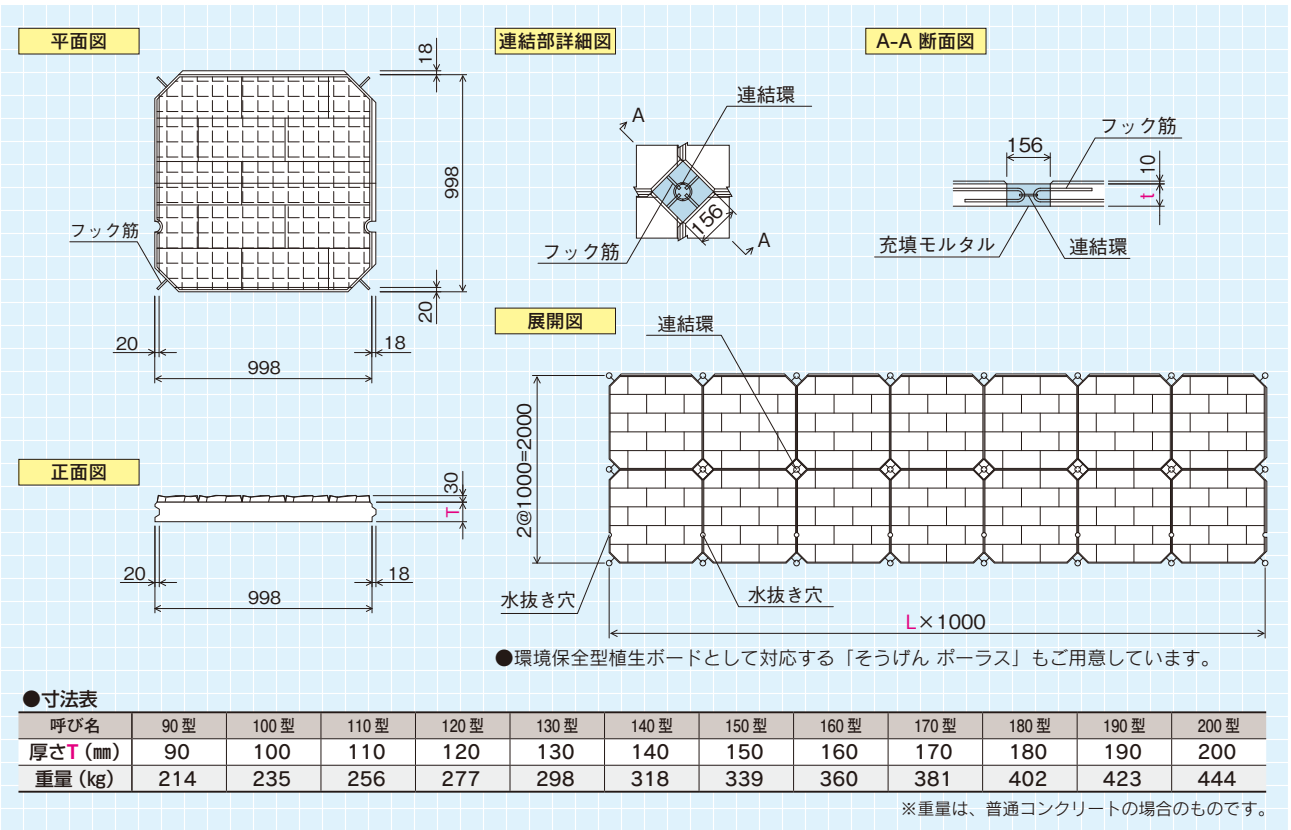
平面図

18

998

フック筋

20

20

18

998

連結部詳細図

A

連結環

156

フック筋

A

A-A 断面図

フック筋

156

10

t

充填モルタル

連結環

展開図

連結環

2@1000=2000

水抜き穴

水抜き穴

L×1000

正面図

30

T

20

998

18

●環境保全型植生ボードとして対応する「そうげん ポーラス」もご用意しています。

●寸法表

| 呼び名 | 90型 | 100型 | 110型 | 120型 | 130型 | 140型 | 150型 | 160型 | 170型 | 180型 | 190型 | 200型 |
|---|---|---|---|---|---|---|---|---|---|---|---|---|
| 厚さT（mm） | 90 | 100 | 110 | 120 | 130 | 140 | 150 | 160 | 170 | 180 | 190 | 200 |
| 重量（kg） | 214 | 235 | 256 | 277 | 298 | 318 | 339 | 360 | 381 | 402 | 423 | 444 |

※重量は、普通コンクリートの場合のものです。